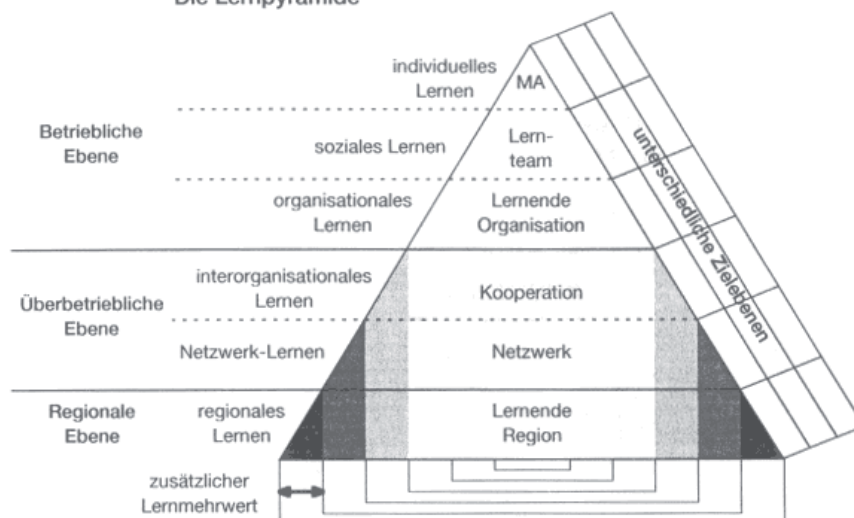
Die Lernpyramide

individuelles Lernen
MA

Betriebliche Ebene

soziales Lernen
Lernteam

organisationales Lernen
Lernende Organisation

Überbetriebliche Ebene

interorganisationales Lernen
Kooperation

Netzwerk-Lernen
Netzwerk

Regionale Ebene

regionales Lernen
Lernende Region

unterschiedliche Zielebenen

zusätzlicher Lernmehrwert